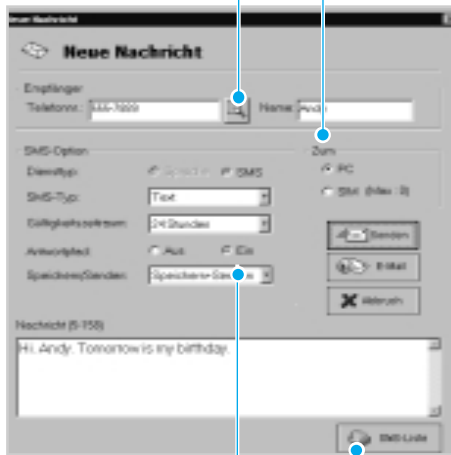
Neue Nachricht

Neue Nachricht

Empfänger
Telefonnr.: 555-7899
Name: Andy

SMS-Option
Diensttyp: Sprache SMS
SMS-Typ: Text
Gültigkeitszeitraum: 24 Stunden
Antwortpfad: Aus Ein
Speichern/Senden: Speichern+Senden

Zum
PC
Slot (Max : 9)

Senden
E-Mail
Abbruch

Nachricht (0-159)
Hi, Andy. Tomorrow is my birthday.

SMS-Liste